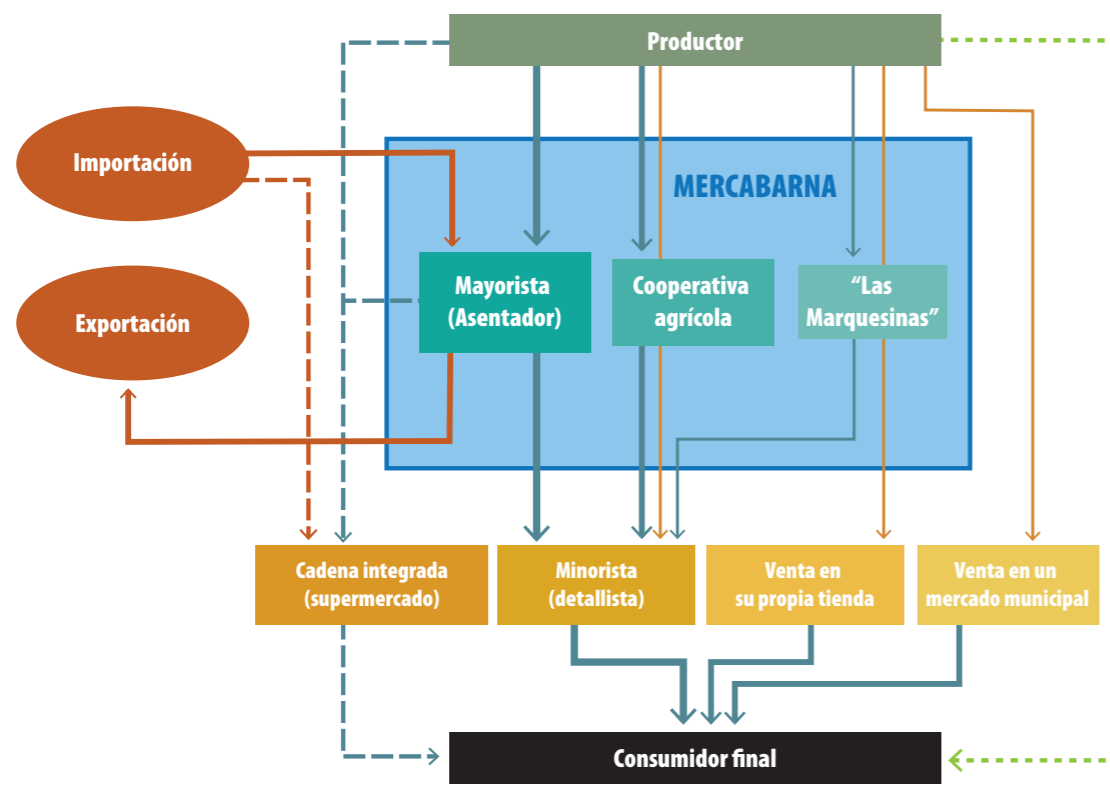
Productor

Importación

Exportación

MERCABARNA

Mayorista (Asentador)

Cooperativa agrícola

“Las Marquesinas”

Cadena integrada (supermercado)

Minorista (detallista)

Venta en su propia tienda

Venta en un mercado municipal

Consumidor final